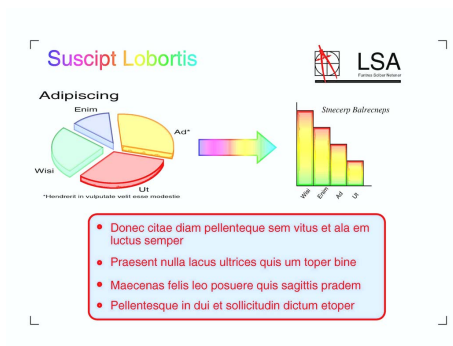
Suscipt Lobortis

LSA
Faeleu Scitae Refaeur

Adipiscing

Enim

Ad*

Wisi

Ut

*Hendrerit in vulputate velit esse modestie

Stnecerp Balrecneps

Wisi
Enim
Ad
Ut

• Donec citae diam pellenteque sem vitus et ala em luctus semper
• Praesent nulla lacus ultrices quis um toper bine
• Maecenas felis leo posuere quis sagittis pradem
• Pellentesque in dui et sollicitudin dictum etoper